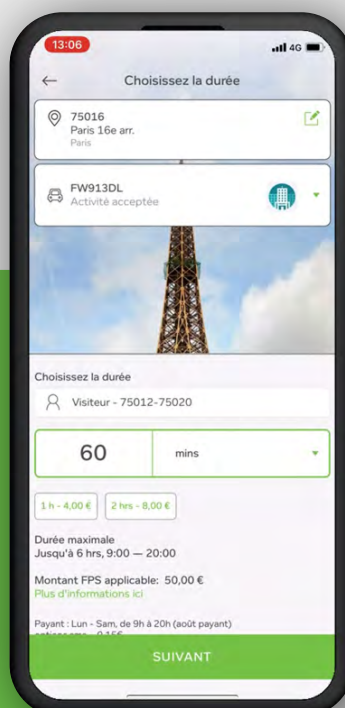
13:06
4G

Choisissez la durée

75016
Paris 16e arr.
Paris

FW913DL
Activité acceptée

Choisissez la durée

Visiteur - 75012-75020

60
mins

1 h - 4,00 €
2 hrs - 8,00 €

Durée maximale
Jusqu'à 6 hrs, 9:00 — 20:00

Montant FPS applicable: 50,00 €
Plus d'informations ici

Payant : Lun - Sam, de 9h à 20h (août payant)
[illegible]

SUIVANT